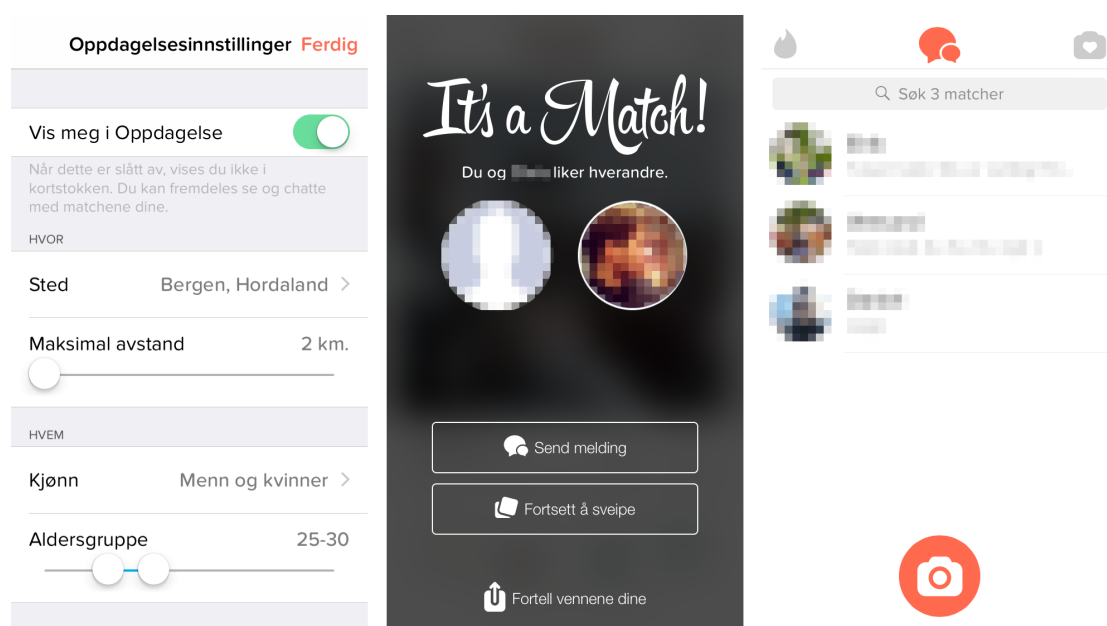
Oppdagelsesinnstillinger Ferdig

Vis meg i Oppdagelse

Når dette er slått av, vises du ikke i kortstokken. Du kan fremdeles se og chatte med matchene dine.

HVOR

Sted Bergen, Hordaland

Maksimal avstand 2 km.

HVEM

Kjønn Menn og kvinner

Aldersgruppe 25-30

It's a Match!

Du og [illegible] liker hverandre.

Send melding

Fortsett å sveipe

Fortell vennene dine

Søk 3 matcher

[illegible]